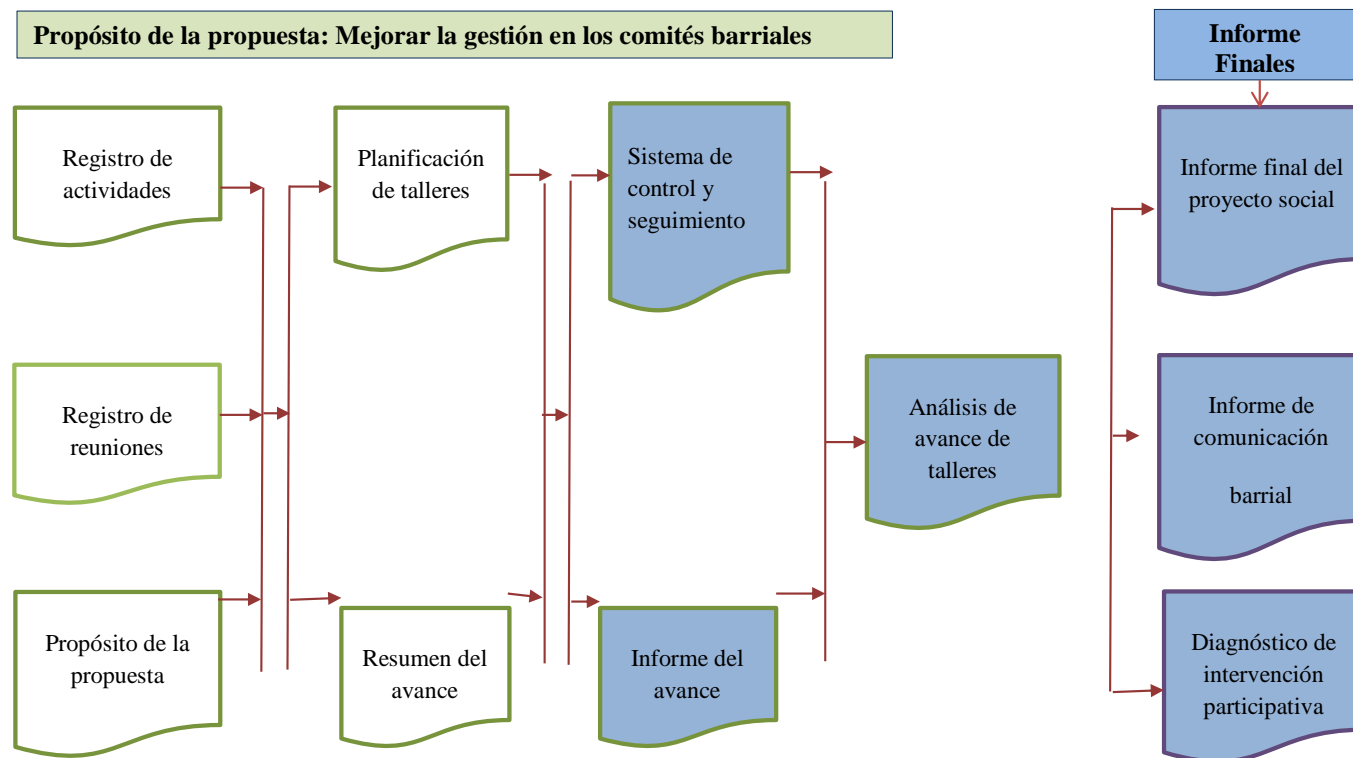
Propósito de la propuesta: Mejorar la gestión en los comités barriales

Informe Finales

Registro de actividades

Planificación de talleres

Sistema de control y seguimiento

Informe final del proyecto social

Registro de reuniones

Análisis de avance de talleres

Informe de comunicación barrial

Propósito de la propuesta

Resumen del avance

Informe del avance

Diagnóstico de intervención participativa